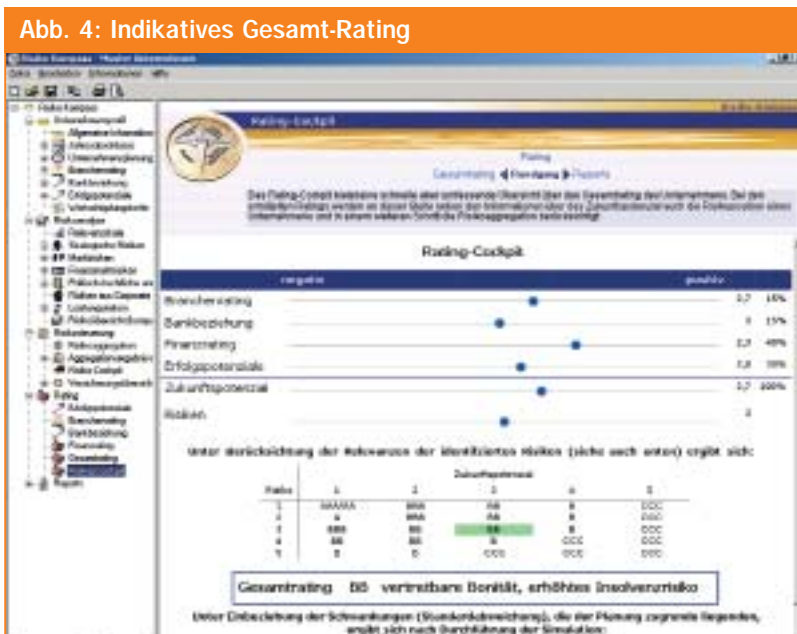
Abb. 4: Indikatives Gesamt-Rating

Rating-Cockpit

Rating-Cockpit

negativ positiv

Branchenrating 3,7 15%

Bankbeziehung 3 15%

Finanzrating 2,5 40%

Erfolgspotenziale 2,8 30%

Zukunftspotenzial 2,7 100%

Risiken 3

Unter Berücksichtigung der Relevanzen der identifizierten Risiken (siehe auch unten) ergibt sich:

Gesamtrating BB vertretbare Bonität, erhöhtes Insolvenzrisiko

Unter Einbeziehung der Schwankungen (Standardabweichung), die der Planung zugrunde liegenden, ergibt sich nach Durchführung der Simulation: